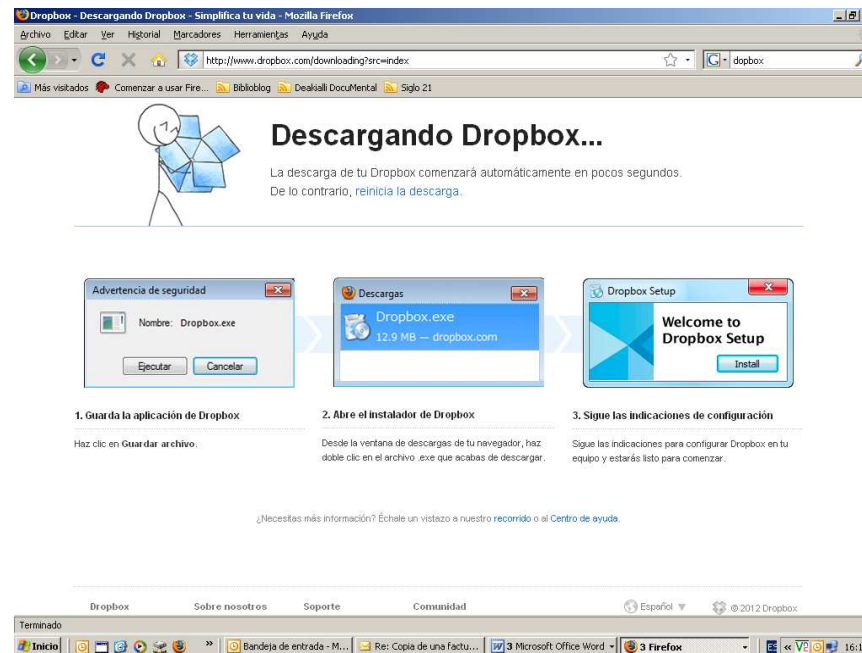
Dropbox - Descargando Dropbox - Simplifica tu vida - Mozilla Firefox

Archivo Editar Ver Historial Marcadores Herramientas Ayuda

http://www.dropbox.com/downloading?src=index

dopbox

Más visitados Comenzar a usar Fire... Biblioblog Deakialli DocuMental Siglo 21

Descargando Dropbox...

La descarga de tu Dropbox comenzará automáticamente en pocos segundos. De lo contrario, reinicia la descarga.

Advertencia de seguridad

Nombre: Dropbox.exe

Ejecutar Cancelar

Descargas

Dropbox.exe
12.9 MB — dropbox.com

Dropbox Setup

Welcome to Dropbox Setup

Install

1. Guarda la aplicación de Dropbox

Haz clic en Guardar archivo.

2. Abre el instalador de Dropbox

Desde la ventana de descargas de tu navegador, haz doble clic en el archivo .exe que acabas de descargar.

3. Sigue las indicaciones de configuración

Sigue las indicaciones para configurar Dropbox en tu equipo y estarás listo para comenzar.

¿Necesitas más información? Échale un vistazo a nuestro recorrido o al Centro de ayuda.

Dropbox Sobre nosotros Soporte Comunidad Español © 2012 Dropbox

Terminado

Inicio Bandeja de entrada - M... Re: Copia de una factu... 3 Microsoft Office Word 3 Firefox 16:1